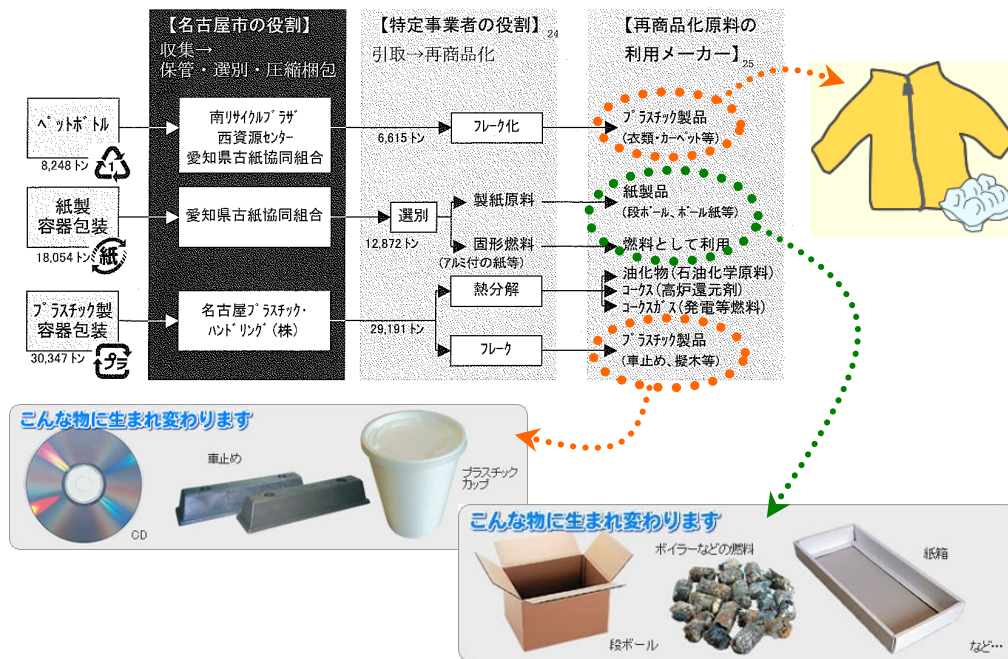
【名古屋市の役割】
収集→
保管・選別・圧縮梱包

【特定事業者の役割】$^{24}$
引取→再商品化

【再商品化原料の
利用メーカー】$^{25}$

ペットボトル
8,248トン
1

南リサイクルプラザ
西資源センター
愛知県古紙協同組合

6,615トン
フレーク化

プラスチック製品
(衣類・カーペット等)

紙製
容器包装
18,054トン
紙

愛知県古紙協同組合

選別
12,872トン

製紙原料
紙製品
(段ボール、ボール紙等)

固形燃料
(アルミ付の紙等)
燃料として利用

プラスチック製
容器包装
30,347トン
プラ

名古屋プラスチック・
ハンドリング(株)

29,191トン

熱分解
油化物(石油化学原料)
コークス(高炉還元剤)
コークスガス(発電等燃料)

フレーク
プラスチック製品
(車止め、擬木等)

こんな物に生まれ変わります
CD
車止め
プラスチック
カップ

こんな物に生まれ変わります
ボイラーなどの燃料
紙箱
段ボール
など…